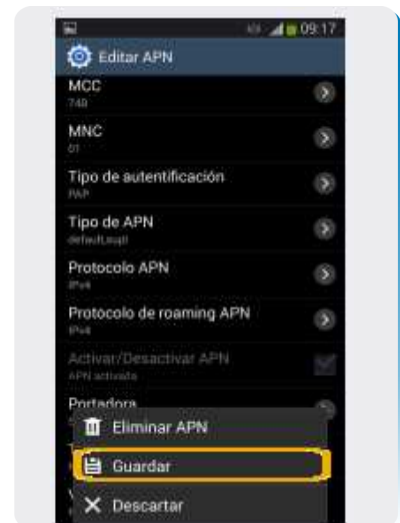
09:17

Editar APN

MCC
748

MNC
01

Tipo de autentificación
PAP

Tipo de APN
default,supl

Protocolo APN
IPv4

Protocolo de roaming APN
IPv4

Activar/Desactivar APN
APN activado

Portadora

Eliminar APN

Guardar

Descartar